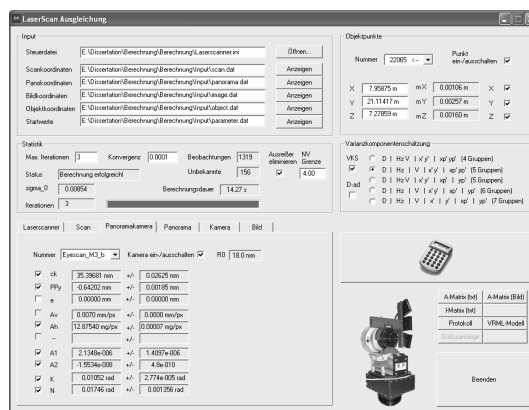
LaserScan Ausgleichung

Input
Steuerdatei E:\Dissertation\Berechnung\Berechnung\Laserscanner.ini Öffnen...
Scankoordinaten E:\Dissertation\Berechnung\Berechnung\Input\scan.dat Anzeigen
Panokoordinaten E:\Dissertation\Berechnung\Berechnung\Input\panorama.dat Anzeigen
Bildkoordinaten E:\Dissertation\Berechnung\Berechnung\Input\image.dat Anzeigen
Objektkoordinaten E:\Dissertation\Berechnung\Berechnung\Input\object.dat Anzeigen
Startwerte E:\Dissertation\Berechnung\Berechnung\Input\parameter.dat Anzeigen

Objektpunkte
Nummer 22065 <- Punkt ein-/ausschalten
X 7.95875 m mX 0.00106 m X
Y 21.11417 m mY 0.00257 m Y
Z 7.27859 m mZ 0.00160 m Z

Statistik
Max. Iterationen 3 Konvergenz 0.0001 Beobachtungen 1319 Ausreißer eliminieren NV Grenze
Status Berechnung erfolgreich Unbekannte 156 4.00
sigma_0 0.00854 Berechnungsdauer 14.27 s
Iterationen 3

Varianzkomponentenschätzung
VKS D | Hz V | x' y' | xp' yp' (4 Gruppen)
D | Hz | V | x' y' | xp' yp' (5 Gruppen)
D-ad D | Hz V | x' y' | xp' | yp' (5 Gruppen)
D | Hz | V | x' y' | xp' | yp' (6 Gruppen)
D | Hz | V | x' | y' | xp' | yp' (7 Gruppen)

Laserscanner | Scan | Panoramakamera | Panorama | Kamera | Bild

Nummer Eyescan_M3_b Kamera ein-/ausschalten R0 18.0 mm
ck 35.39681 mm +/- 0.02625 mm
PPy -0.64202 mm +/- 0.00195 mm
e 0.00000 mm +/- 0.00000 mm
Av 0.0070 mm/px +/- 0.0000 mm/px
Ah 12.87540 mg/px +/- 0.00007 mg/px
-
A1 2.1348e-006 +/- 1.4097e-006
A2 -1.5534e-008 +/- 4.8e-010
K 0.01052 rad +/- 2.774e-005 rad
N 0.01746 rad +/- 0.001356 rad

A-Matrix (txt) A-Matrix (Bild)
Matrix (txt)
Protokoll VRML-Modell
Statusanzeige
Beenden